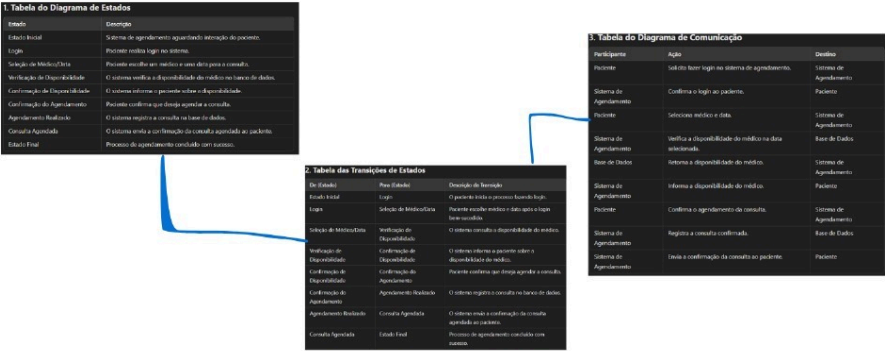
1. Tabela do Diagrama de Estados

| Estado | Descrição |
|---|---|
| Estado Inicial | Sistema de agendamento aguardando interação do paciente. |
| Login | Paciente realiza login no sistema. |
| Seleção de Médico/Data | Paciente escolhe um médico e uma data para a consulta. |
| Verificação de Disponibilidade | O sistema verifica a disponibilidade do médico no banco de dados. |
| Confirmação de Disponibilidade | O sistema informa o paciente sobre a disponibilidade. |
| Confirmação do Agendamento | Paciente confirma que deseja agendar a consulta. |
| Agendamento Realizado | O sistema registra a consulta na base de dados. |
| Consulta Agendada | O sistema envia a confirmação da consulta agendada ao paciente. |
| Estado Final | Processo de agendamento concluído com sucesso. |

2. Tabela das Transições de Estados

| De (Estado) | Para (Estado) | Descrição da Transição |
|---|---|---|
| Estado Inicial | Login | O paciente inicia o processo fazendo login. |
| Login | Seleção de Médico/Data | Paciente escolhe médico e data após o login bem-sucedido. |
| Seleção de Médico/Data | Verificação de Disponibilidade | O sistema consulta a disponibilidade do médico. |
| Verificação de Disponibilidade | Confirmação de Disponibilidade | O sistema informa o paciente sobre a disponibilidade do médico. |
| Confirmação de Disponibilidade | Confirmação do Agendamento | Paciente confirma que deseja agendar a consulta. |
| Confirmação do Agendamento | Agendamento Realizado | O sistema registra a consulta no banco de dados. |
| Agendamento Realizado | Consulta Agendada | O sistema envia a confirmação da consulta agendada ao paciente. |
| Consulta Agendada | Estado Final | Processo de agendamento concluído com sucesso. |

3. Tabela do Diagrama de Comunicação

| Participante | Ação | Destino |
|---|---|---|
| Paciente | Solicita fazer login no sistema de agendamento. | Sistema de Agendamento |
| Sistema de Agendamento | Confirma o login ao paciente. | Paciente |
| Paciente | Seleciona médico e data. | Sistema de Agendamento |
| Sistema de Agendamento | Verifica a disponibilidade do médico na data selecionada. | Base de Dados |
| Base de Dados | Retorna a disponibilidade do médico. | Sistema de Agendamento |
| Sistema de Agendamento | Informa a disponibilidade do médico. | Paciente |
| Paciente | Confirma o agendamento da consulta. | Sistema de Agendamento |
| Sistema de Agendamento | Registra a consulta confirmada. | Base de Dados |
| Sistema de Agendamento | Envia a confirmação da consulta ao paciente. | Paciente |